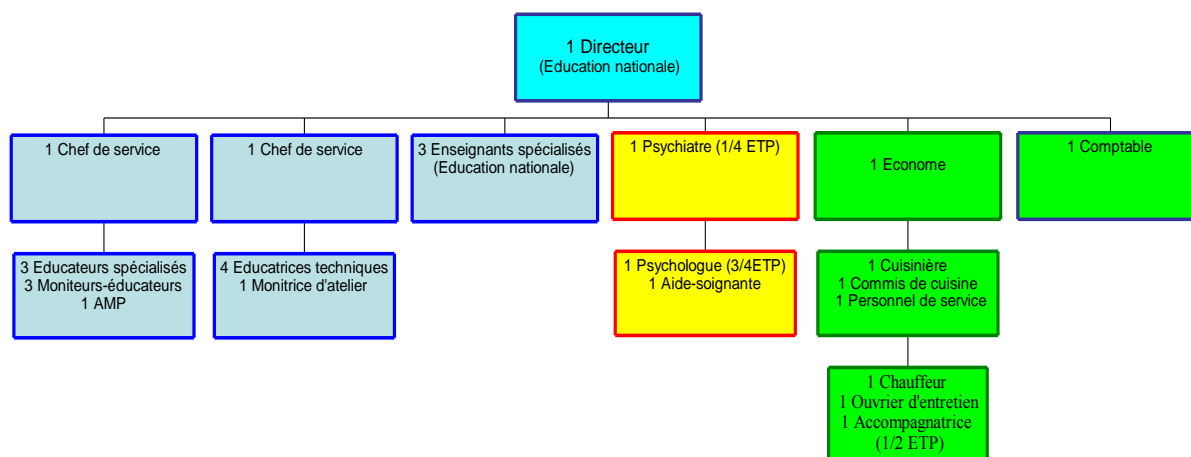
1 Directeur
(Education nationale)

1 Chef de service

3 Educateurs spécialisés
3 Moniteurs-éducateurs
1 AMP

1 Chef de service

4 Educatrices techniques
1 Monitrice d'atelier

3 Enseignants spécialisés
(Education nationale)

1 Psychiatre (1/4 ETP)

1 Psychologue (3/4ETP)
1 Aide-soignante

1 Econome

1 Cuisinière
1 Commis de cuisine
1 Personnel de service

1 Chauffeur
1 Ouvrier d'entretien
1 Accompagnatrice
(1/2 ETP)

1 Comptable